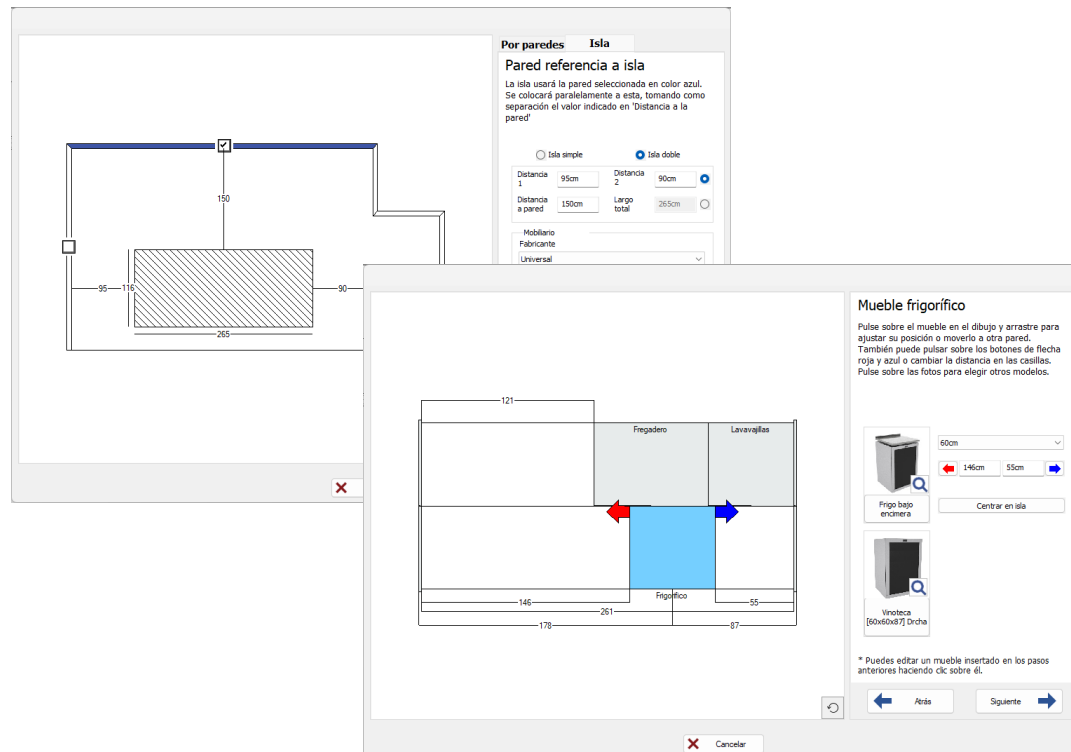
Por paredes
Isla

Pared referencia a isla

La isla usará la pared seleccionada en color azul. Se colocará paralelamente a esta, tomando como separación el valor indicado en 'Distancia a la pared'

Isla simple
Isla doble

| Distancia 1 | 95cm | Distancia 2 | 90cm |
|---|---|---|---|
| Distancia a pared | 150cm | Largo total | 265cm |

Mobiliario
Fabricante
Universal

150
95
116
90
265

Mueble frigorífico

Pulse sobre el mueble en el dibujo y arrastre para ajustar su posición o moverlo a otra pared. También puede pulsar sobre los botones de flecha roja y azul o cambiar la distancia en las casillas. Pulse sobre las fotos para elegir otros modelos.

121
Fregadero
Lavavajillas
Frigorífico
146
55
261
178
87

60cm
146cm
55cm
Frigo bajo encimera
Centrar en isla
Vinoteca [60x60x87] Drcha

* Puedes editar un mueble insertado en los pasos anteriores haciendo clic sobre él.

Atrás
Siguiente
Cancelar